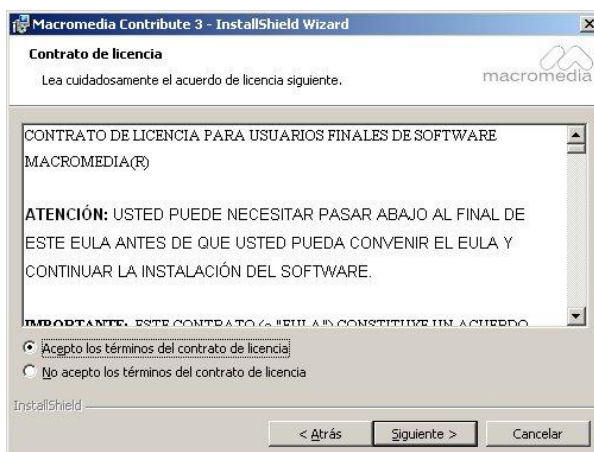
Macromedia Contribute 3 - InstallShield Wizard

Contrato de licencia

Lea cuidadosamente el acuerdo de licencia siguiente.

macromedia

CONTRATO DE LICENCIA PARA USUARIOS FINALES DE SOFTWARE MACROMEDIA(R)

ATENCIÓN: USTED PUEDE NECESITAR PASAR ABAJO AL FINAL DE ESTE EULA ANTES DE QUE USTED PUEDA CONVENIR EL EULA Y CONTINUAR LA INSTALACIÓN DEL SOFTWARE.

IMPORTANTE: ESTE CONTRATO (o "EULA") CONSTITUYE UN ACUERDO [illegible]

Acepto los términos del contrato de licencia

No acepto los términos del contrato de licencia

InstallShield

< Atrás

Siguiente >

Cancelar